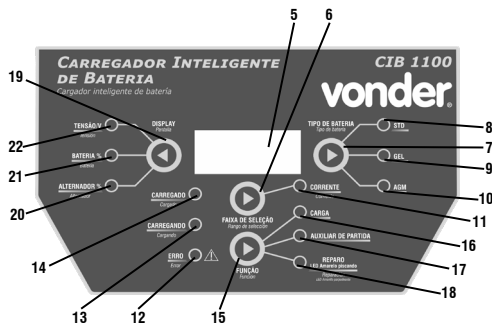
5
6
Carregador Inteligente de Bateria
Cargador inteligente de batería
CIB 1100
vonder
19
DISPLAY
Pantalla
TIPO DE BATERIA
Tipo de batería
STD
8
22
TENSÃO/V
Tensión
7
BATERIA %
Batería
GEL
9
21
ALTERNADOR %
Alternador
AGM
10
20
CARREGADO
Cargado
CORRENTE
Corriente
11
FAIXA DE SELEÇÃO
Rango de selección
CARGA
16
14
CARREGANDO
Cargando
AUXILIAR DE PARTIDA
17
ERRO
Error
FUNÇÃO
Función
REPARO
LED Amarelo piscando
LED Amarillo parpadeante
18
13
12
15